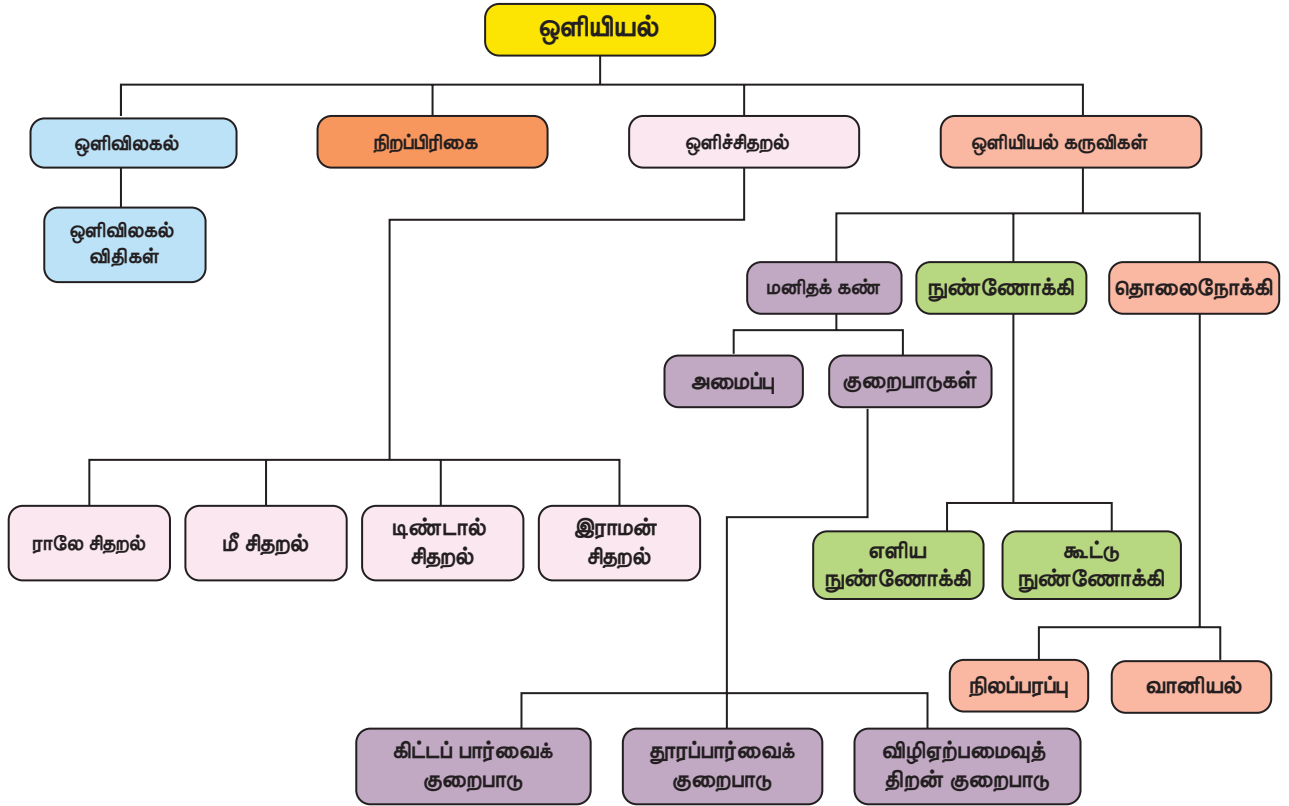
ஒளியியல்

ஒளிவிலகல்

நிறப்பிரிகை

ஒளிச்சிதறல்

ஒளியியல் கருவிகள்

ஒளிவிலகல் விதிகள்

மனிதக் கண்

நுண்ணோக்கி

தொலைநோக்கி

அமைப்பு

குறைபாடுகள்

ராலே சிதறல்

மீ சிதறல்

டிண்டால் சிதறல்

இராமன் சிதறல்

எளிய நுண்ணோக்கி

கூட்டு நுண்ணோக்கி

நிலப்பரப்பு

வானியல்

கிட்டப் பார்வைக் குறைபாடு

தூரப்பார்வைக் குறைபாடு

விழிஏற்பமைவுத் திறன் குறைபாடு